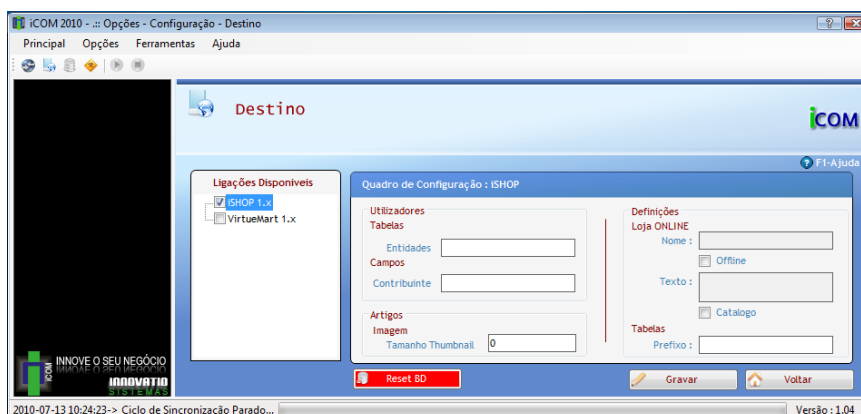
iCOM 2010 - .:: Opções - Configuração - Destino

Principal Opções Ferramentas Ajuda

Destino

iCOM

F1-Ajuda

Ligações Disponiveis

iSHOP 1.x

VirtueMart 1.x

Quadro de Configuração : iSHOP

Utilizadores

Tabelas

Entidades

Campos

Contribuinte

Artigos

Imagem

Tamanho Thumbnail 0

Definições

Loja ONLINE

Nome :

Offline

Texto :

Catalogo

Tabelas

Prefixo :

Reset BD

Gravar

Voltar

INNOVE O SEU NEGÓCIO

INNOVATIO SISTEMAS

2010-07-13 10:24:23-> Ciclo de Sincronização Parado...

Versão : 1.04